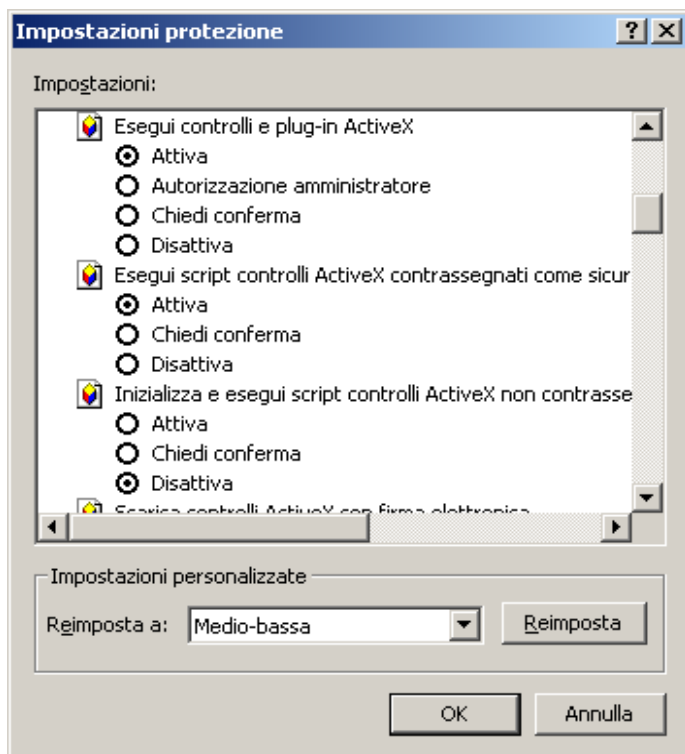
Impostazioni protezione

?
X

Impostazioni:

Esegui controlli e plug-in ActiveX
Attiva
Autorizzazione amministratore
Chiedi conferma
Disattiva

Esegui script controlli ActiveX contrassegnati come sicur
Attiva
Chiedi conferma
Disattiva

Inizializza e esegui script controlli ActiveX non contrasse
Attiva
Chiedi conferma
Disattiva

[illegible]

Impostazioni personalizzate

Reimposta a: Medio-bassa

Reimposta

OK
Annulla